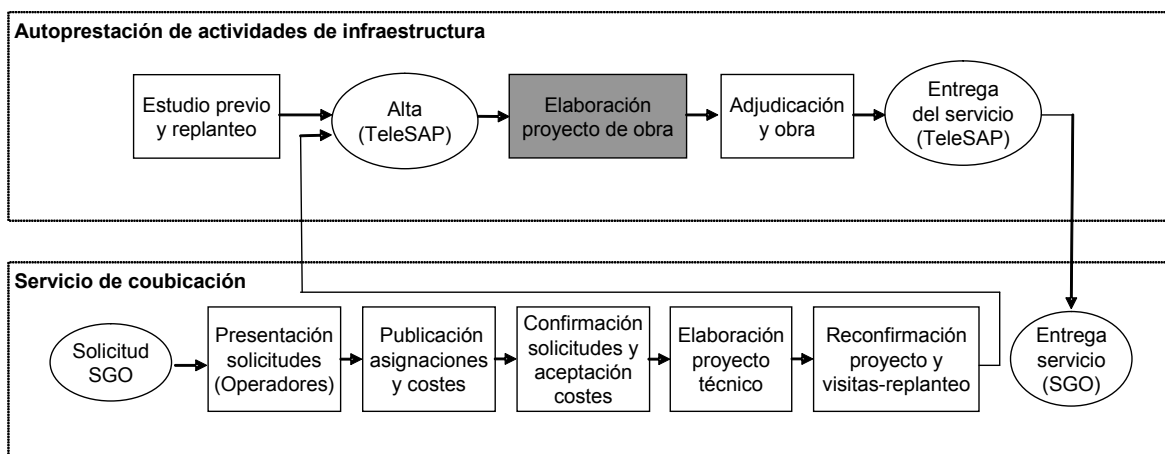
Autoprestación de actividades de infraestructura

Estudio previo y replanteo

Alta (TeleSAP)

Elaboración proyecto de obra

Adjudicación y obra

Entrega del servicio (TeleSAP)

Servicio de coubicación

Solicitud SGO

Presentación solicitudes (Operadores)

Publicación asignaciones y costes

Confirmación solicitudes y aceptación costes

Elaboración proyecto técnico

Reconfirmación proyecto y visitas-replanteo

Entrega servicio (SGO)